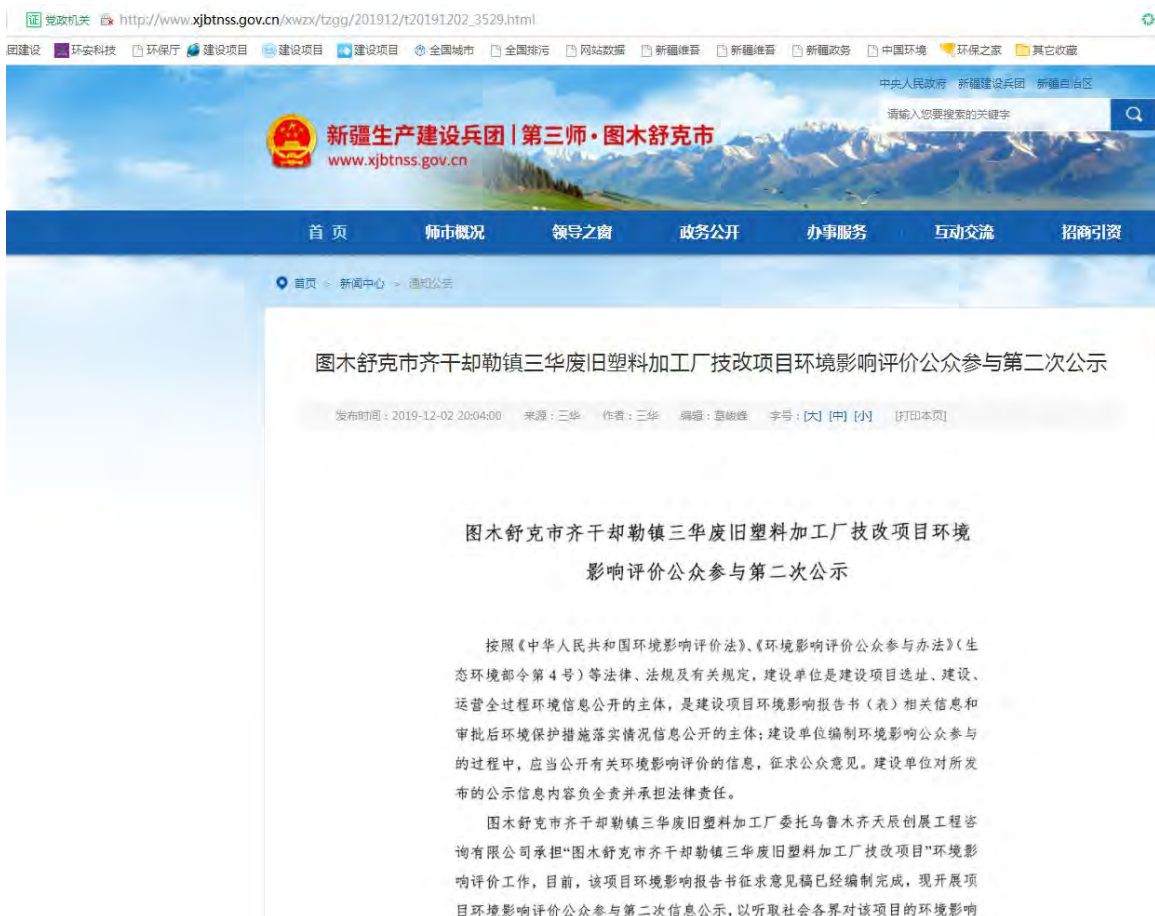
证 党政机关 http://www.xjbtnss.gov.cn/xwzx/tzgg/201912/t20191202_3529.html

团建设 环安科技 环保厅 建设项目 建设项目 建设项目 全国城市 全国排污 网站数据 新疆维吾 新疆维吾 新疆政务 中国环境 环保之家 其它收藏

中央人民政府 新疆建设兵团 新疆自治区

请输入您要搜索的关键字

新疆生产建设兵团 | 第三师·图木舒克市
www.xjbtnss.gov.cn

首页 师市概况 领导之窗 政务公开 办事服务 互动交流 招商引资

首页 > 新闻中心 > 通知公告

图木舒克市齐干却勒镇三华废旧塑料加工厂技改项目环境影响评价公众参与第二次公示

发布时间：2019-12-02 20:04:00 来源：三华 作者：三华 编辑：章峻峰 字号：[大] [中] [小] [打印本页]

图木舒克市齐干却勒镇三华废旧塑料加工厂技改项目环境影响评价公众参与第二次公示

按照《中华人民共和国环境影响评价法》、《环境影响评价公众参与办法》（生态环境部令第4号）等法律、法规及有关规定，建设单位是建设项目选址、建设、运营全过程环境信息公开的主体，是建设项目环境影响报告书（表）相关信息和审批后环境保护措施落实情况信息公开的主体；建设单位编制环境影响公众参与的过程中，应当公开有关环境影响评价的信息，征求公众意见。建设单位对所发布的公示信息内容负全责并承担法律责任。

图木舒克市齐干却勒镇三华废旧塑料加工厂委托乌鲁木齐天辰创展工程咨询有限公司承担"图木舒克市齐干却勒镇三华废旧塑料加工厂技改项目"环境影响评价工作，目前，该项目环境影响报告书征求意见稿已经编制完成，现开展项目环境影响评价公众参与第二次信息公示，以听取社会各界对该项目的环境影响